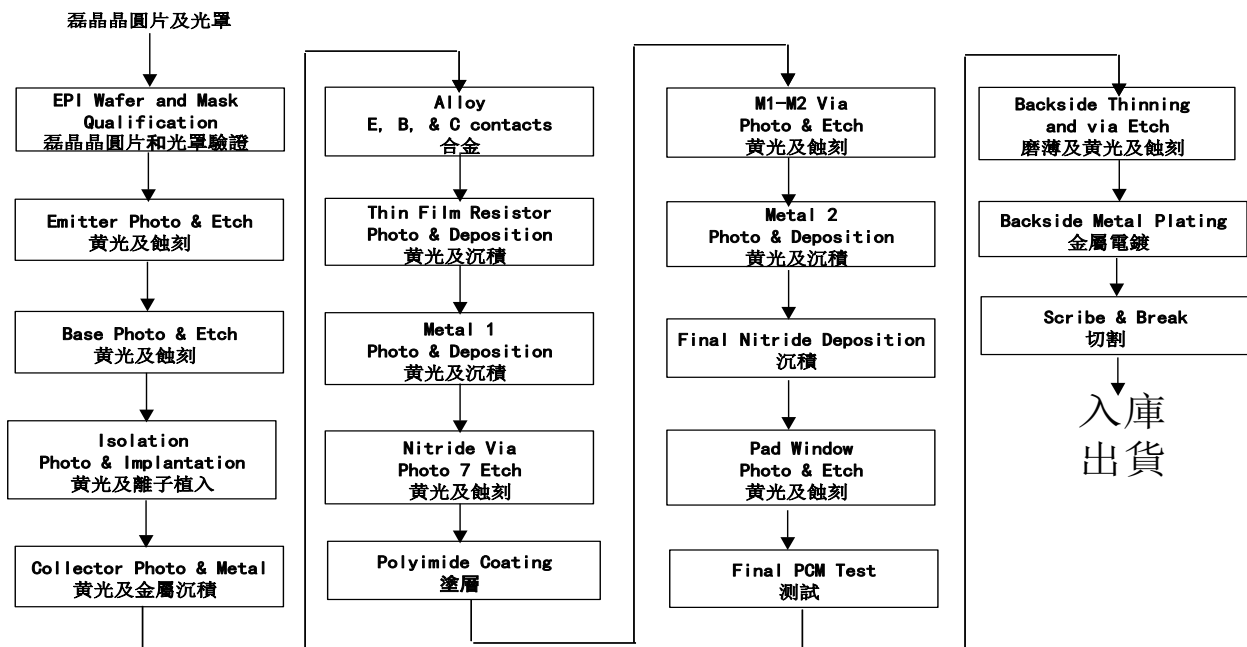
磊晶晶圓片及光罩

EPI Wafer and Mask Qualification
磊晶晶圓片和光罩驗證

Emitter Photo & Etch
黃光及蝕刻

Base Photo & Etch
黃光及蝕刻

Isolation
Photo & Implantation
黃光及離子植入

Collector Photo & Metal
黃光及金屬沉積

Alloy
E, B, & C contacts
合金

Thin Film Resistor
Photo & Deposition
黃光及沉積

Metal 1
Photo & Deposition
黃光及沉積

Nitride Via
Photo 7 Etch
黃光及蝕刻

Polyimide Coating
塗層

M1-M2 Via
Photo & Etch
黃光及蝕刻

Metal 2
Photo & Deposition
黃光及沉積

Final Nitride Deposition
沉積

Pad Window
Photo & Etch
黃光及蝕刻

Final PCM Test
測試

Backside Thinning and via Etch
磨薄及黃光及蝕刻

Backside Metal Plating
金屬電鍍

Scribe & Break
切割

入庫
出貨